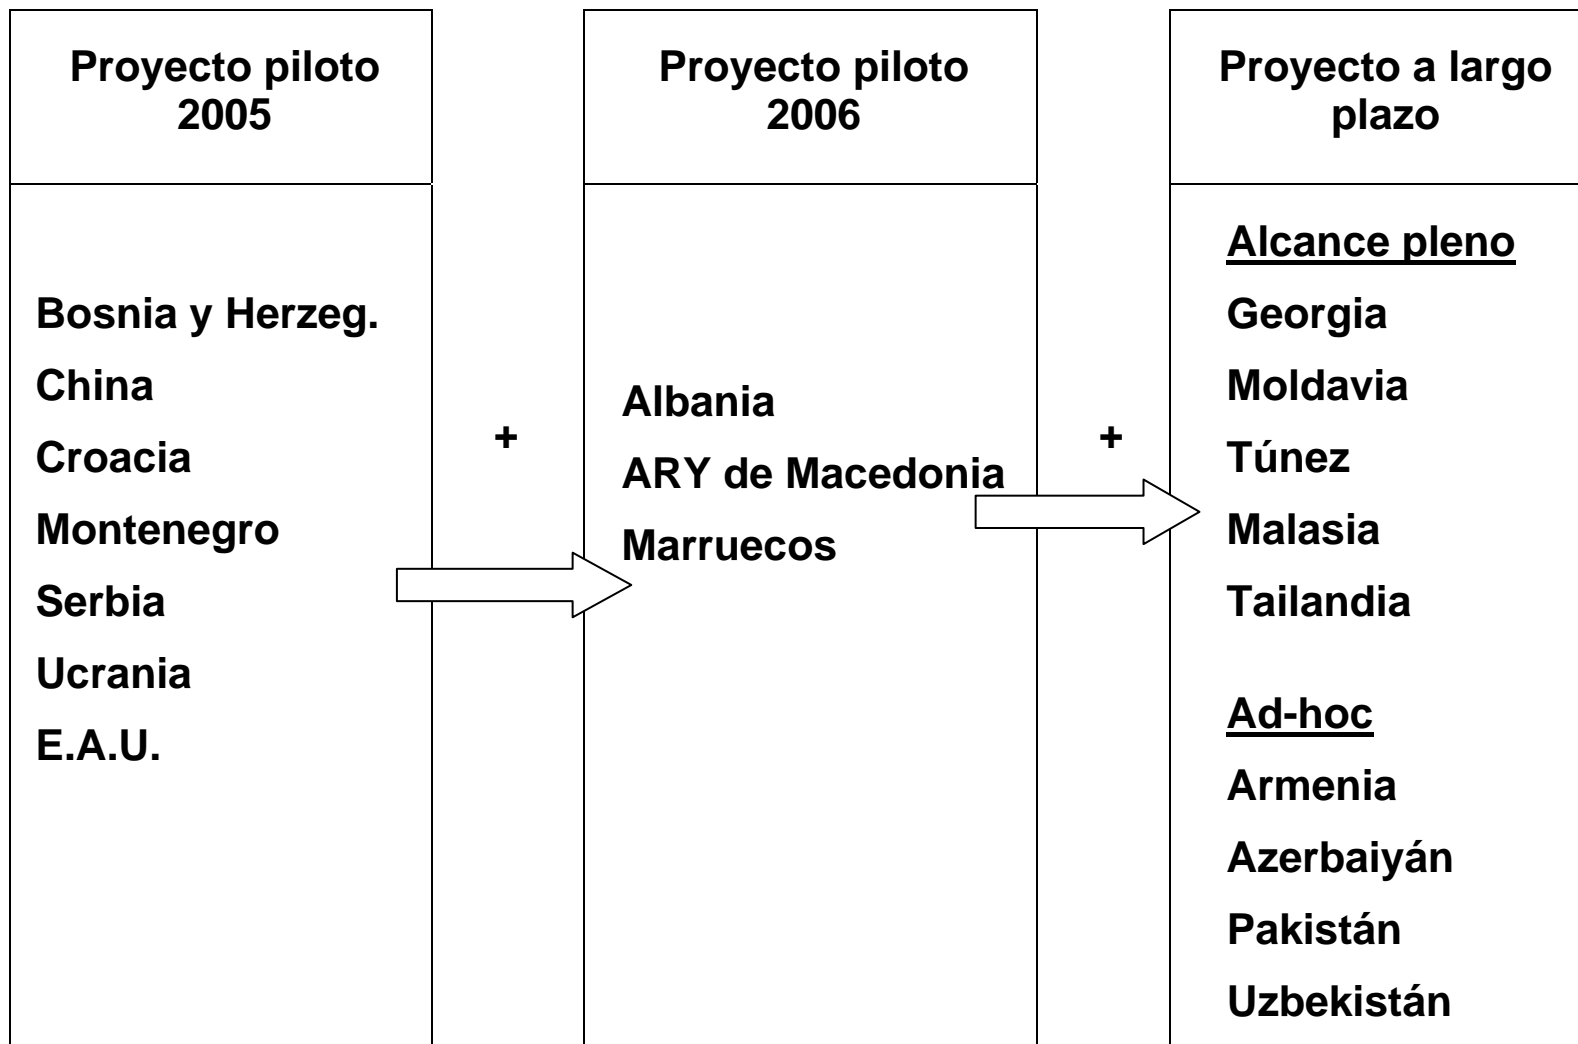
Proyecto piloto 2005

Bosnia y Herzeg.
China
Croacia
Montenegro
Serbia
Ucrania
E.A.U.

+

Proyecto piloto 2006

Albania
ARY de Macedonia
Marruecos

+

Proyecto a largo plazo

Alcance pleno
Georgia
Moldavia
Túnez
Malasia
Tailandia

Ad-hoc
Armenia
Azerbaiyán
Pakistán
Uzbekistán